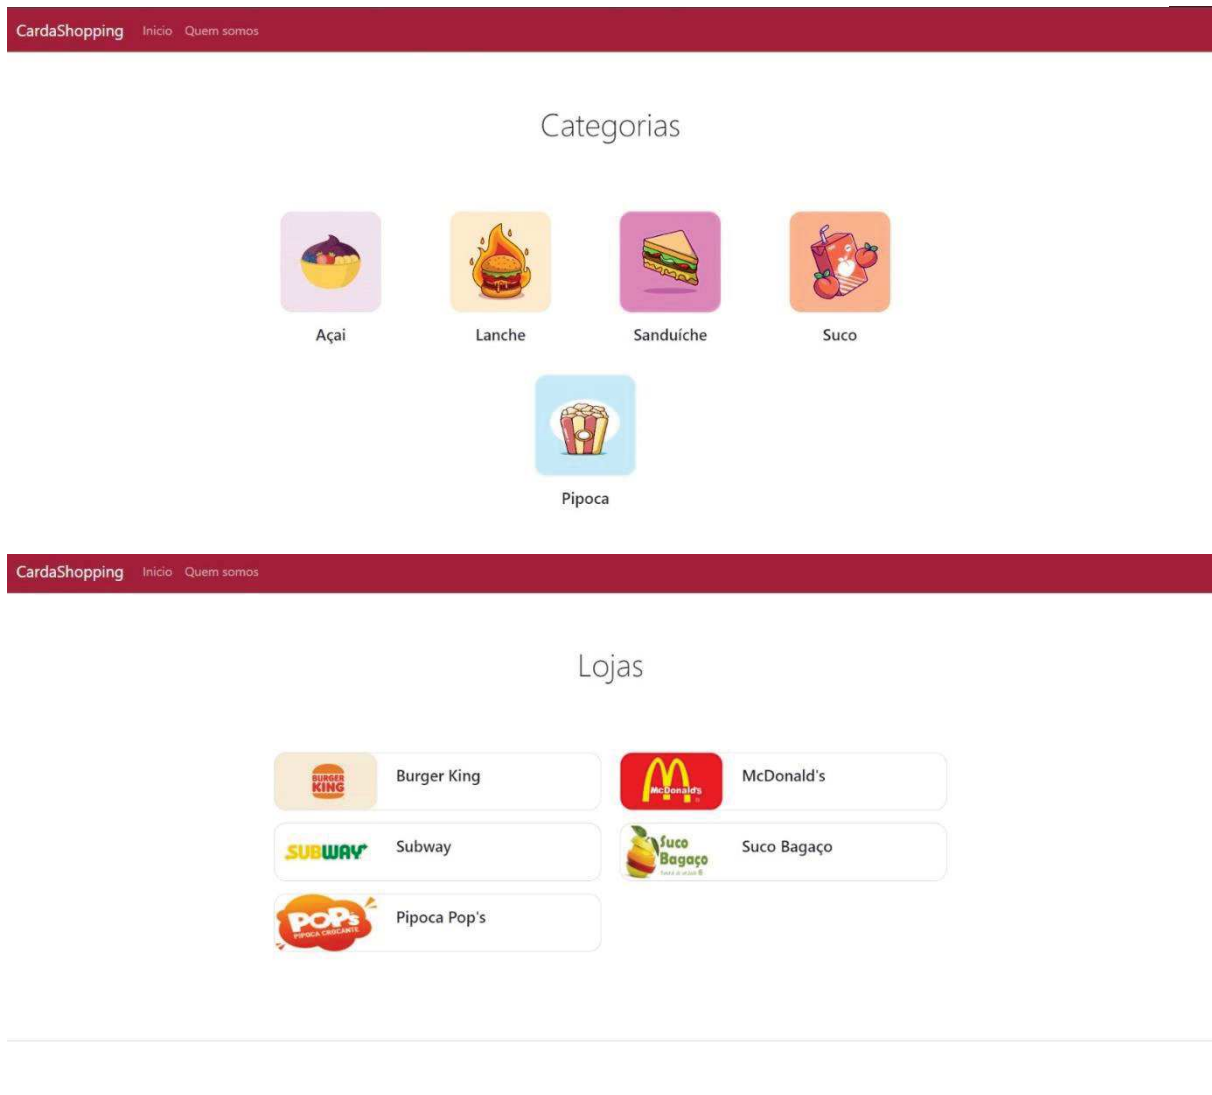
CardaShopping Inicio Quem somos

Categorias

Açai

Lanche

Sanduíche

Suco

Pipoca

CardaShopping Inicio Quem somos

Lojas

BURGER KING

Burger King

McDonald's

McDonald's

SUBWAY

Subway

Suco Bagaço

Suco Bagaço

POP's PIPOCA CROCANTE

Pipoca Pop's